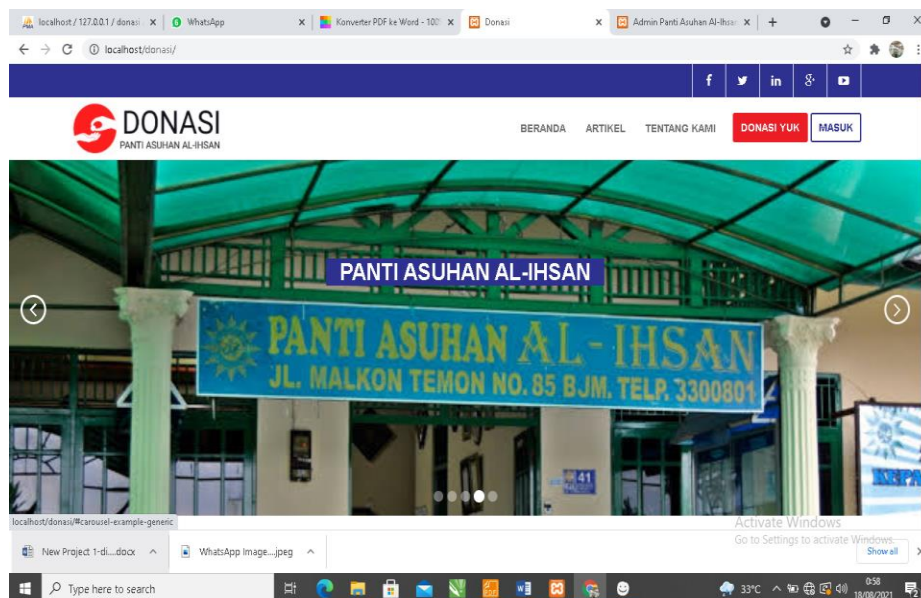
localhost / 127.0.0.1 / donasi ×
WhatsApp ×
Konverter PDF ke Word - 100 ×
Donasi ×
Admin Panti Asuhan Al-Ihsan ×
+

localhost/donasi/

f
in
8+

DONASI
PANTI ASUHAN AL-IHSAN

BERANDA
ARTIKEL
TENTANG KAMI
DONASI YUK
MASUK

PANTI ASUHAN AL-IHSAN

PANTI ASUHAN AL-IHSAN
JL. MALKON TEMON NO. 85 BJM. TELP. 3300801

41

KEPA

localhost/donasi/#carousel-example-generic

Activate Windows
Go to Settings to activate Windows.

New Project 1-di....docx
WhatsApp Image....jpeg
Show all

Type here to search
33°C
0:58
18/08/2021